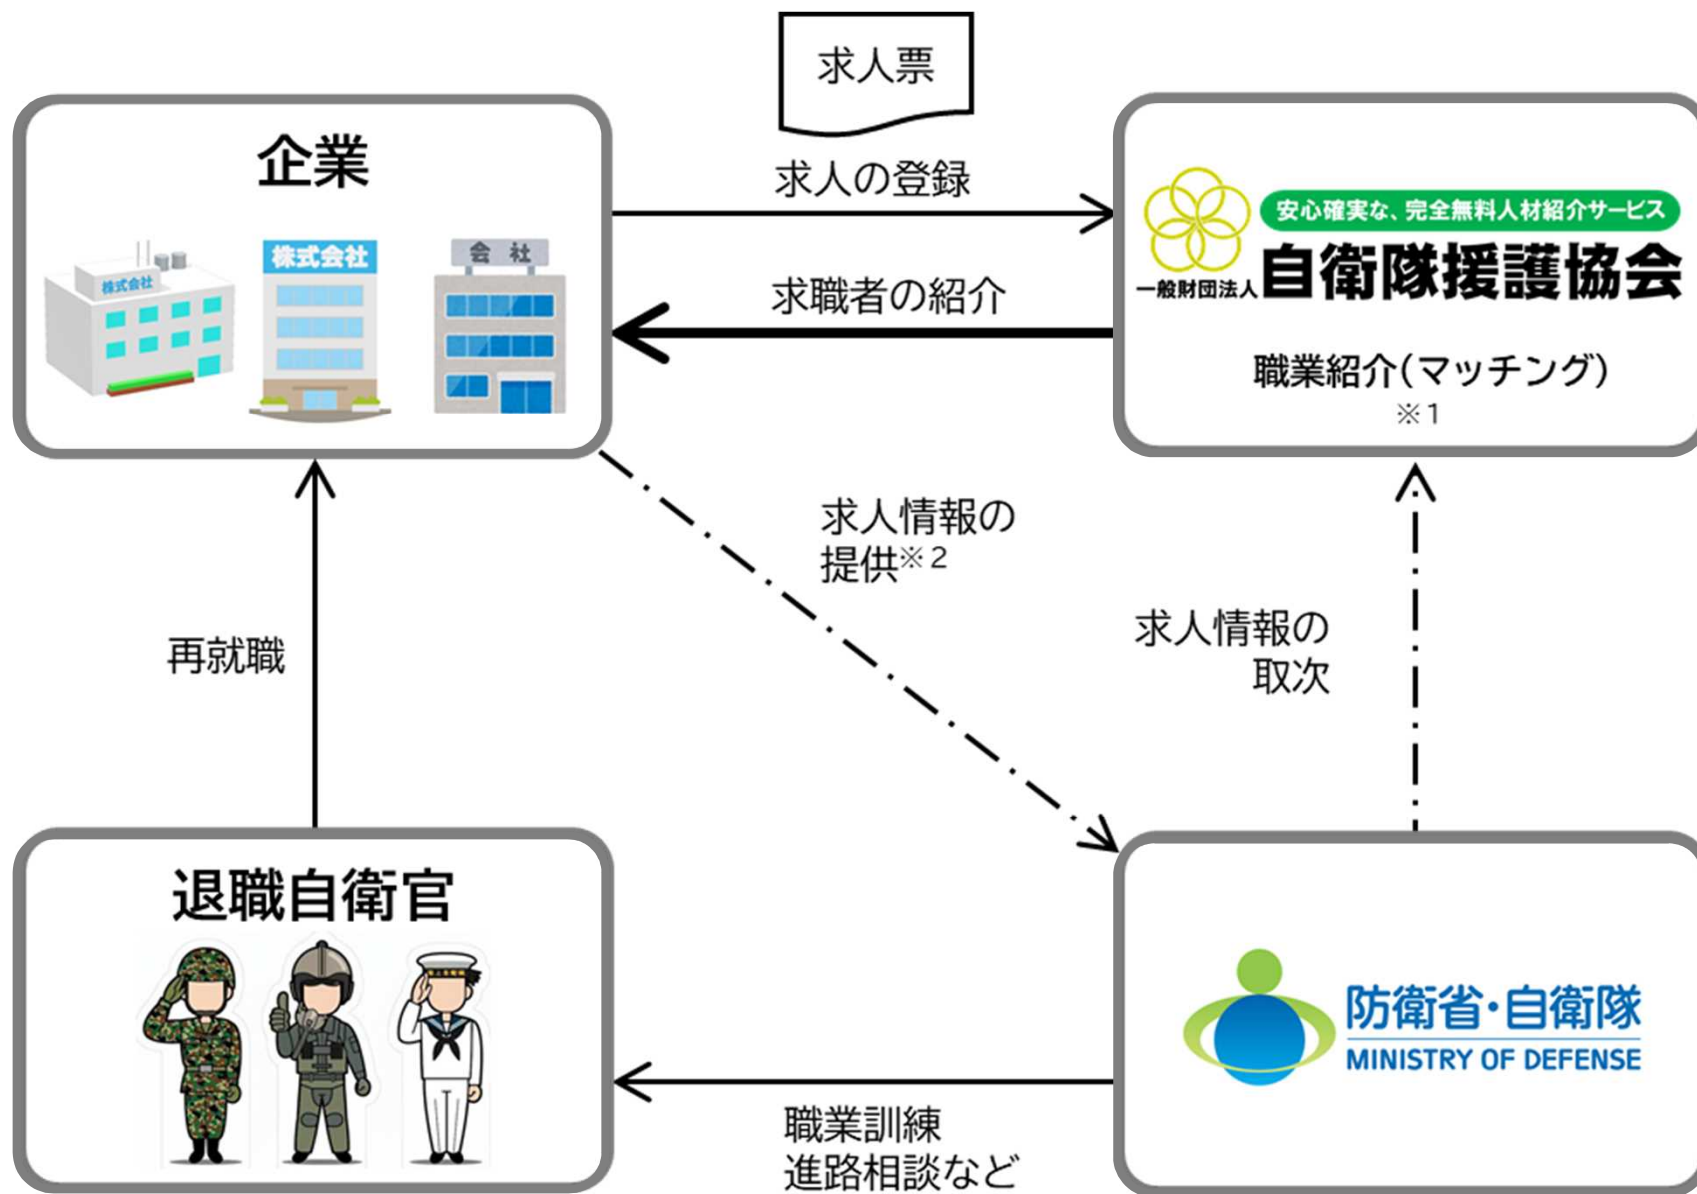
求人票

企業

株式会社

株式会社

会 社

求人の登録

求職者の紹介

安心確実な、完全無料人材紹介サービス
一般財団法人 自衛隊援護協会

職業紹介(マッチング)
※1

求人情報の
提供※2

求人情報の
取次

再就職

退職自衛官

防衛省・自衛隊
MINISTRY OF DEFENSE

職業訓練
進路相談など